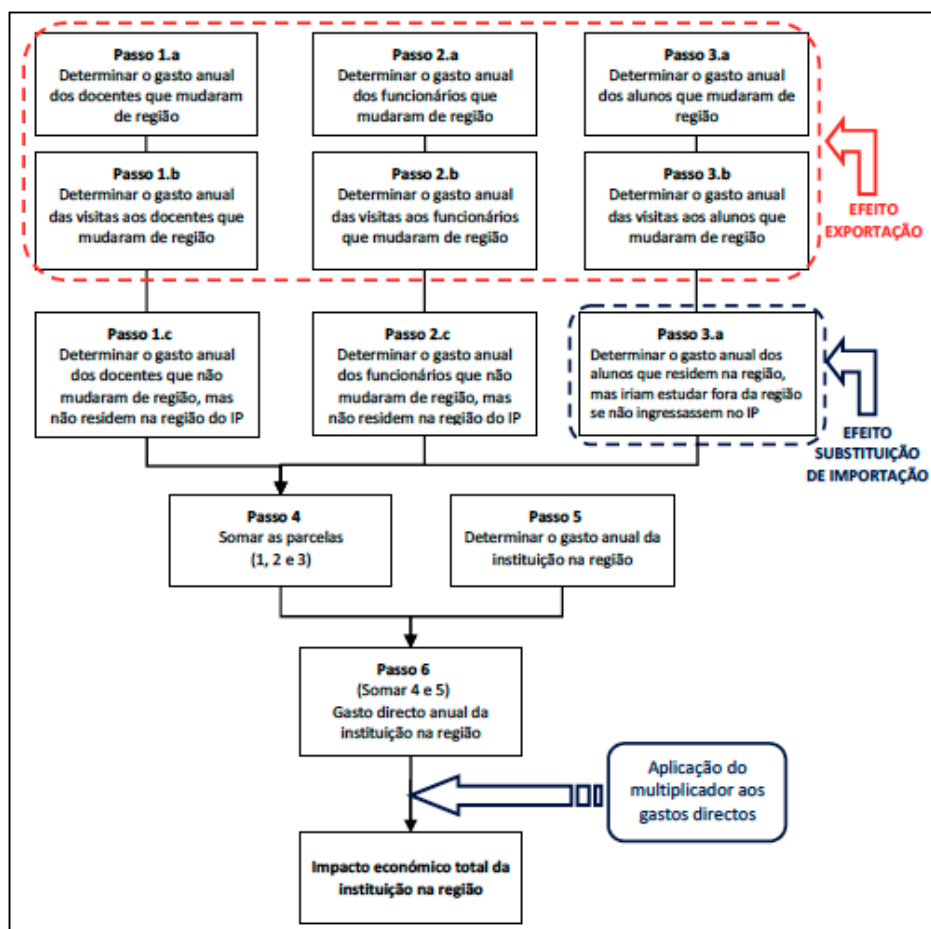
Passo 1.a
Determinar o gasto anual dos docentes que mudaram de região

Passo 2.a
Determinar o gasto anual dos funcionários que mudaram de região

Passo 3.a
Determinar o gasto anual dos alunos que mudaram de região

Passo 1.b
Determinar o gasto anual das visitas aos docentes que mudaram de região

Passo 2.b
Determinar o gasto anual das visitas aos funcionários que mudaram de região

Passo 3.b
Determinar o gasto anual das visitas aos alunos que mudaram de região

EFEITO EXPORTAÇÃO

Passo 1.c
Determinar o gasto anual dos docentes que não mudaram de região, mas não residem na região do IP

Passo 2.c
Determinar o gasto anual dos funcionários que não mudaram de região, mas não residem na região do IP

Passo 3.a
Determinar o gasto anual dos alunos que residem na região, mas iriam estudar fora da região se não ingressassem no IP

EFEITO SUBSTITUIÇÃO DE IMPORTAÇÃO

Passo 4
Somar as parcelas (1, 2 e 3)

Passo 5
Determinar o gasto anual da instituição na região

Passo 6
(Somar 4 e 5)
Gasto directo anual da instituição na região

Aplicação do multiplicador aos gastos directos

Impacto económico total da instituição na região